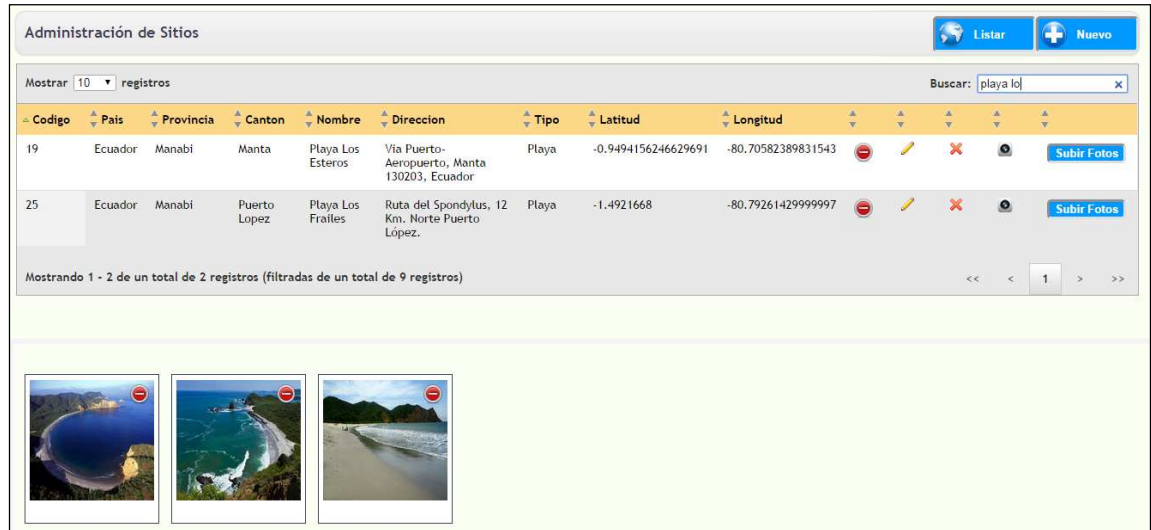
Administración de Sitios

Listar

Nuevo

Mostrar 10 registros

Buscar: playa lo

| Codigo | Pais | Provincia | Canton | Nombre | Direccion | Tipo | Latitud | Longitud | | | | | |
|---|---|---|---|---|---|---|---|---|---|---|---|---|---|
| 19 | Ecuador | Manabi | Manta | Playa Los Esteros | Via Puerto-Aeropuerto, Manta 130203, Ecuador | Playa | -0.9494156246629691 | -80.70582389831543 | | | | | Subir Fotos |
| 25 | Ecuador | Manabi | Puerto Lopez | Playa Los Frailes | Ruta del Spondylus, 12 Km. Norte Puerto López. | Playa | -1.4921668 | -80.79261429999997 | | | | | Subir Fotos |

Mostrando 1 - 2 de un total de 2 registros (filtradas de un total de 9 registros)

<< < 1 > >>